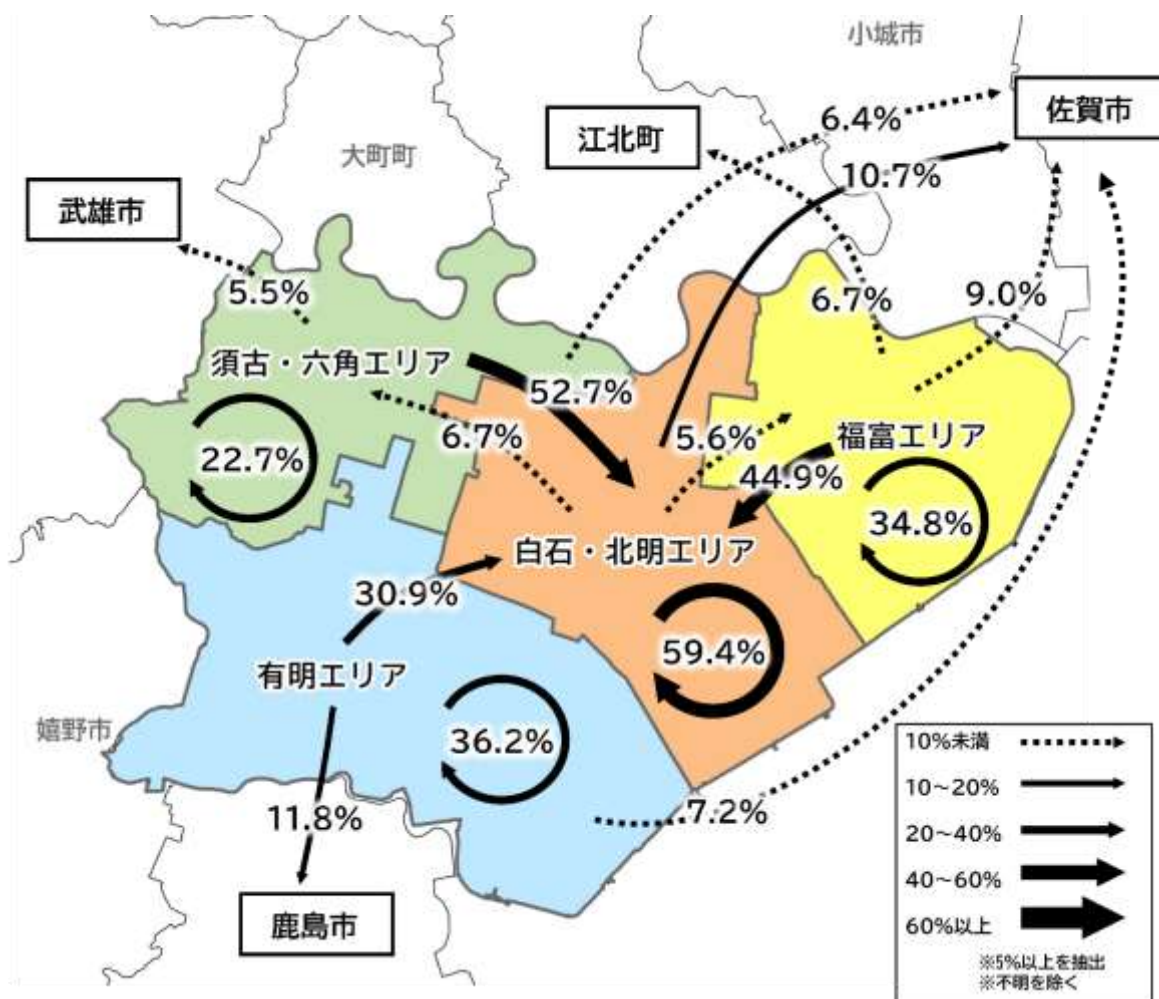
小城市

佐賀市

6.4%

江北町

10.7%

大町町

武雄市

5.5%

6.7%

9.0%

須古・六角エリア

52.7%

22.7%

6.7%

5.6%

福富エリア

44.9%

34.8%

白石・北明エリア

30.9%

59.4%

有明エリア

嬉野市

36.2%

11.8%

7.2%

鹿島市

10%未満

10~20%

20~40%

40~60%

60%以上

※5%以上を抽出
※不明を除く